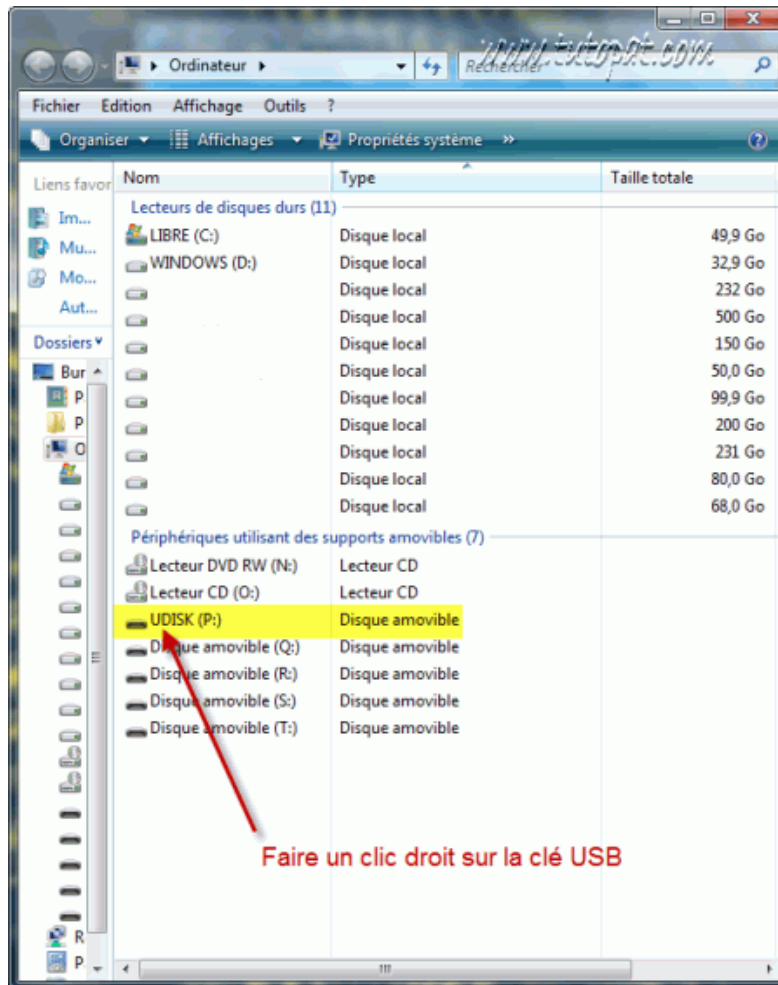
Ordinateur

www.tutopc.com

Rechercher

Fichier Edition Affichage Outils ?

Organiser Affichages Propriétés système »

Liens favor

Im...

Mu...

Mo...

Aut...

Dossiers

Bur

P

P

O

R

P

| Nom | Type | Taille totale |
|---|---|---|
| Lecteurs de disques durs (11) | | |
| LIBRE (C:) | Disque local | 49,9 Go |
| WINDOWS (D:) | Disque local | 32,9 Go |
| | Disque local | 232 Go |
| | Disque local | 500 Go |
| | Disque local | 150 Go |
| | Disque local | 50,0 Go |
| | Disque local | 99,9 Go |
| | Disque local | 200 Go |
| | Disque local | 231 Go |
| | Disque local | 80,0 Go |
| | Disque local | 68,0 Go |
| Périphériques utilisant des supports amovibles (7) | | |
| Lecteur DVD RW (N:) | Lecteur CD | |
| Lecteur CD (O:) | Lecteur CD | |
| UDISK (P:) | Disque amovible | |
| Disque amovible (Q:) | Disque amovible | |
| Disque amovible (R:) | Disque amovible | |
| Disque amovible (S:) | Disque amovible | |
| Disque amovible (T:) | Disque amovible | |

Faire un clic droit sur la clé USB